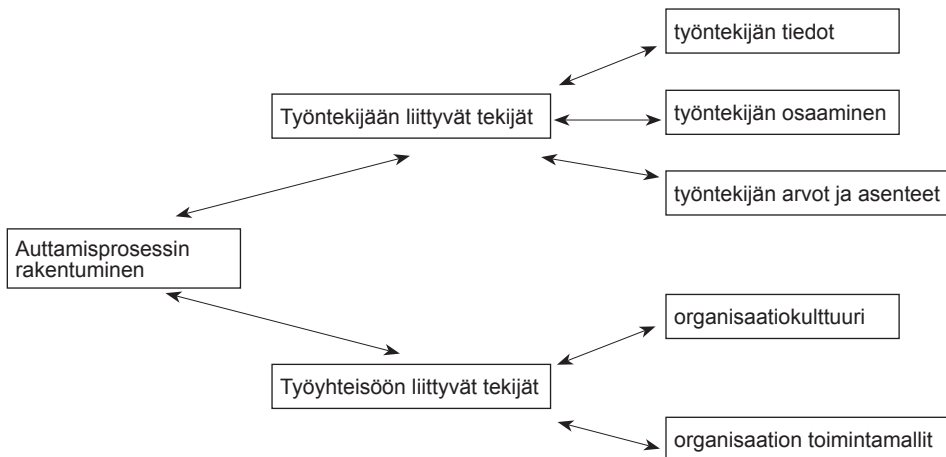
Auttamisprosessin rakentuminen

Työntekijään liittyvät tekijät

työntekijän tiedot

työntekijän osaaminen

työntekijän arvot ja asenteet

Työyhteisöön liittyvät tekijät

organisaatiokulttuuri

organisaation toimintamallit